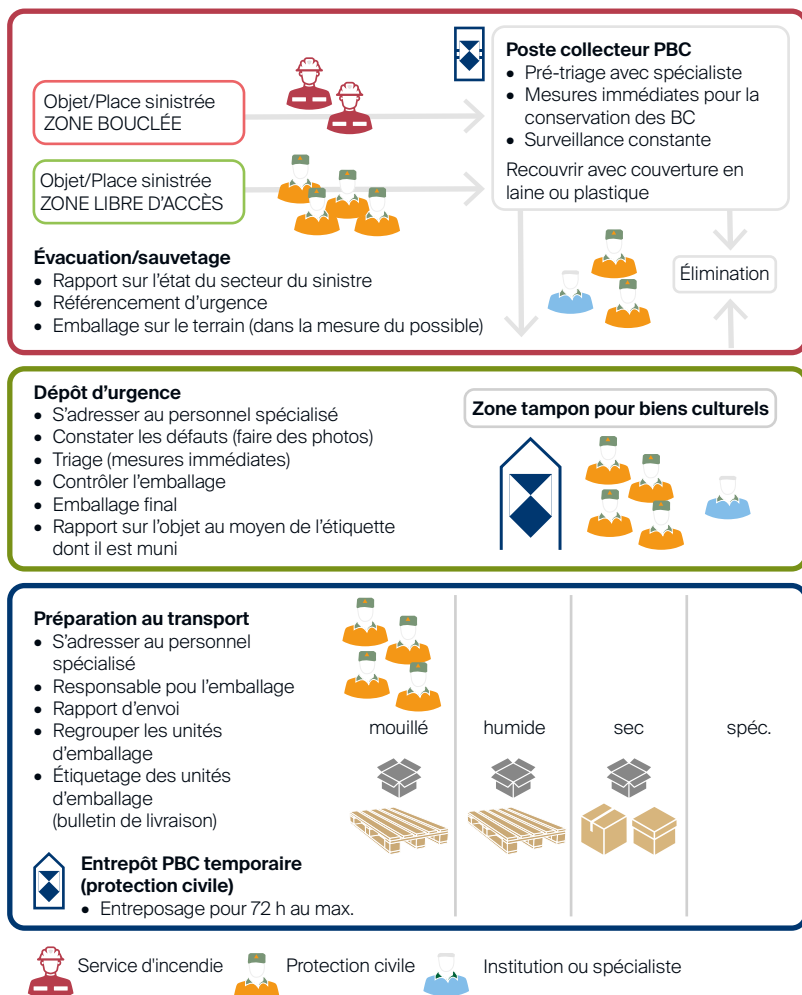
Poste collecteur PBC
- Pré-triage avec spécialiste
- Mesures immédiates pour la conservation des BC
- Surveillance constante

Recouvrir avec couverture en laine ou plastique

Objet/Place sinistrée
ZONE BOUCLÉE

Objet/Place sinistrée
ZONE LIBRE D'ACCÈS

Évacuation/sauvetage
- Rapport sur l'état du secteur du sinistre
- Référencement d'urgence
- Emballage sur le terrain (dans la mesure du possible)

Élimination

Dépôt d'urgence
- S'adresser au personnel spécialisé
- Constater les défauts (faire des photos)
- Triage (mesures immédiates)
- Contrôler l'emballage
- Emballage final
- Rapport sur l'objet au moyen de l'étiquette dont il est muni

Zone tampon pour biens culturels

Préparation au transport
- S'adresser au personnel spécialisé
- Responsable pou l'emballage
- Rapport d'envoi
- Regrouper les unités d'emballage
- Étiquetage des unités d'emballage (bulletin de livraison)

mouillé | humide | sec | spéc.

Entrepôt PBC temporaire (protection civile)
- Entreposage pour 72 h au max.

Service d'incendie Protection civile Institution ou spécialiste